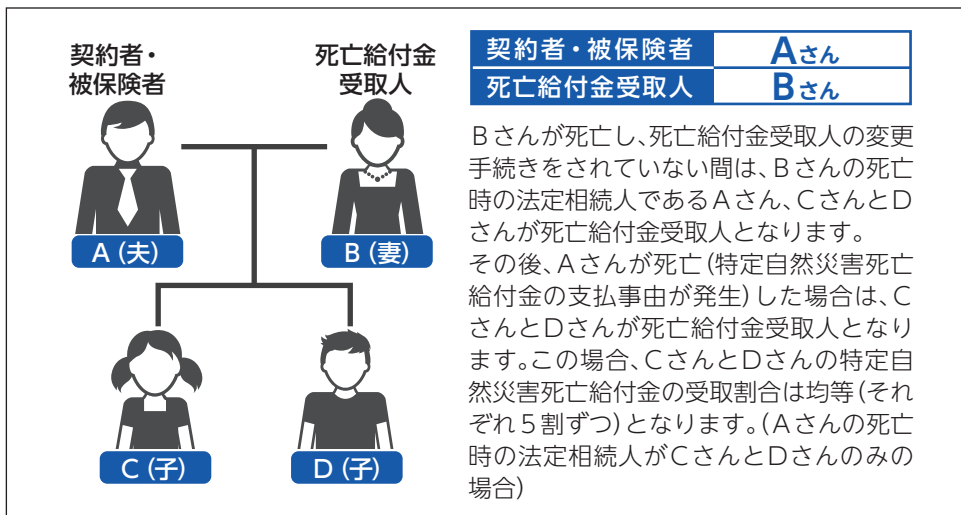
契約者・被保険者

死亡給付金受取人

A（夫）

B（妻）

C（子）

D（子）

| 契約者・被保険者 | Aさん |
|---|---|
| 死亡給付金受取人 | Bさん |

Bさんが死亡し、死亡給付金受取人の変更手続きをされていない間は、Bさんの死亡時の法定相続人であるAさん、CさんとDさんが死亡給付金受取人となります。
その後、Aさんが死亡（特定自然災害死亡給付金の支払事由が発生）した場合は、CさんとDさんが死亡給付金受取人となります。この場合、CさんとDさんの特定自然災害死亡給付金の受取割合は均等（それぞれ5割ずつ）となります。（Aさんの死亡時の法定相続人がCさんとDさんのみの場合）